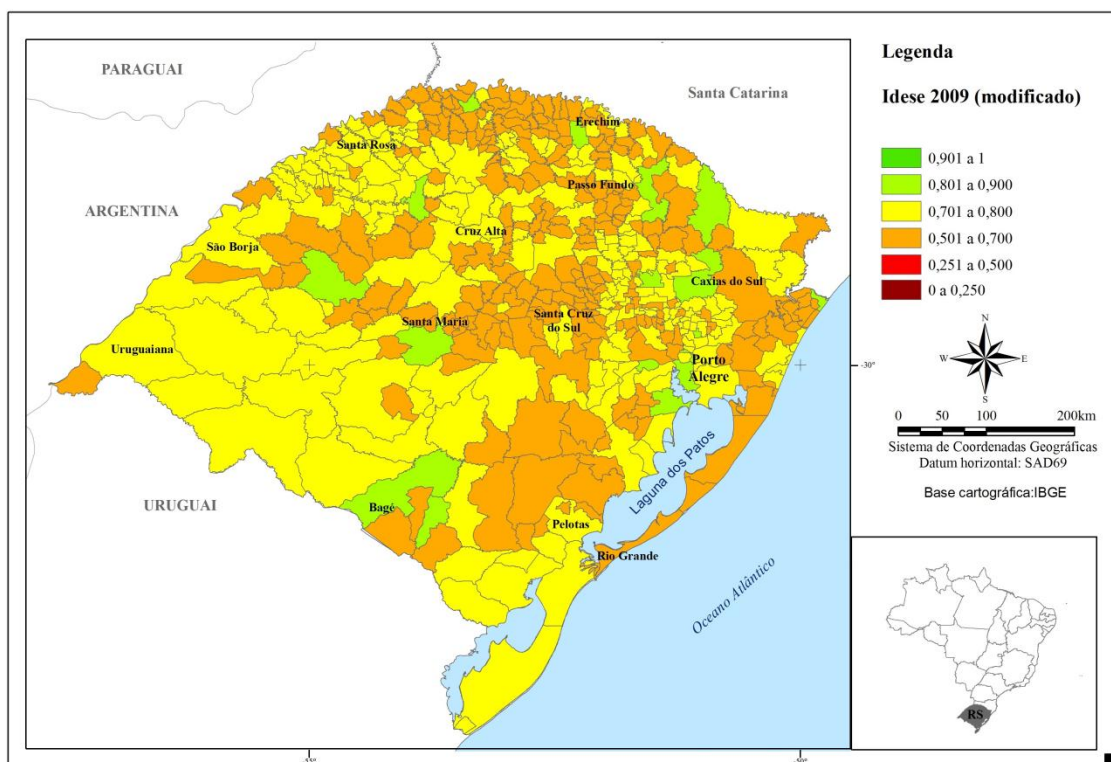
PARAGUAI

Santa Catarina

Erechim

Santa Rosa

Passo Fundo

ARGENTINA

São Borja

Cruz Alta

Caxias do Sul

Santa Maria

Santa Cruz do Sul

Uruguaiana

Porto Alegre

-30°

URUGUAI

Bagé

Laguna dos Patos

Pelotas

Rio Grande

Oceano Atlântico

-55°

-50°

Legenda

Idese 2009 (modificado)

0,901 a 1

0,801 a 0,900

0,701 a 0,800

0,501 a 0,700

0,251 a 0,500

0 a 0,250

N

W

E

S

0 50 100 200km

Sistema de Coordenadas Geográficas
Datum horizontal: SAD69

Base cartográfica:IBGE

RS